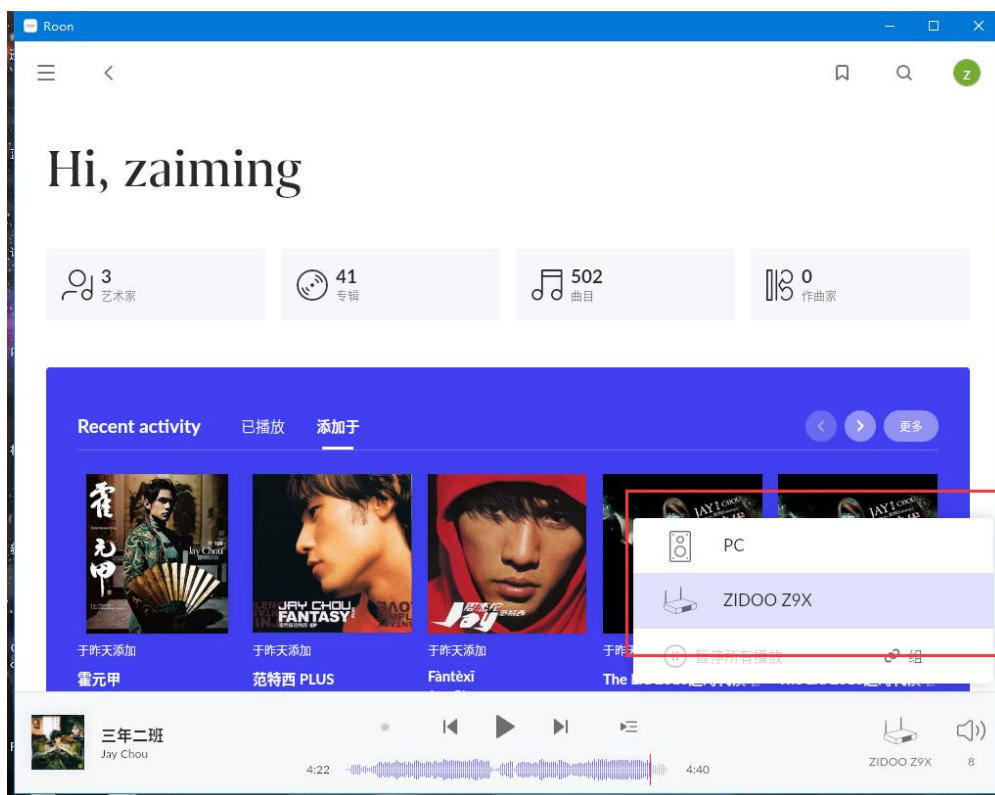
Roon

Hi, zaiming

3
艺术家

41
专辑

502
曲目

0
作曲家

Recent activity 已播放 添加于 更多

霍元甲
Jay Chou

JAY CHOU FANTASY

Jay

JAY CHOU

于昨天添加
霍元甲

于昨天添加
范特西 PLUS

于昨天添加
Fàntèxī

于
The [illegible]

PC
ZIDOO Z9X
暂停所有播放
组

三年二班
Jay Chou

4:22
4:40

ZIDOO Z9X
8